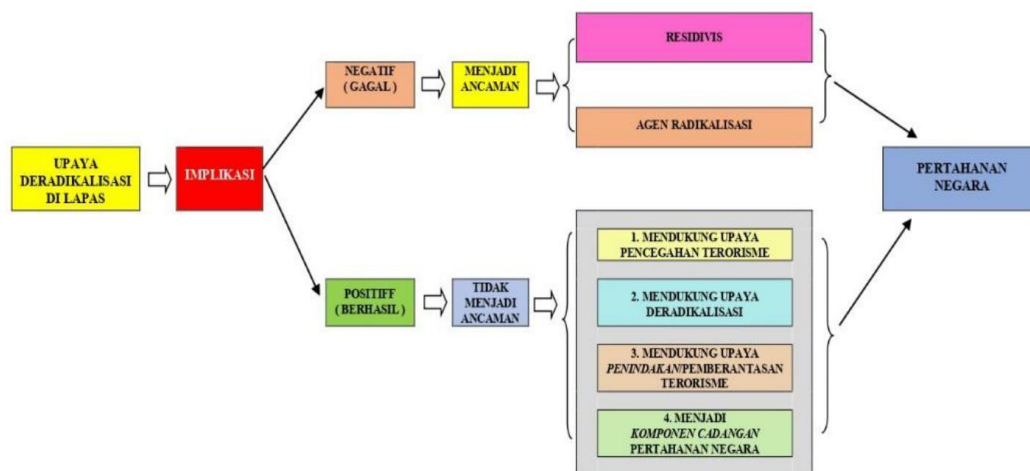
UPAYA DERADIKALISASI DI LAPAS

IMPLIKASI

NEGATIF ( GAGAL )

MENJADI ANCAMAN

RESIDIVIS

AGEN RADIKALISASI

POSITIFF ( BERHASIL )

TIDAK MENJADI ANCAMAN

1. MENDUKUNG UPAYA PENCEGAHAN TERORISME

2. MENDUKUNG UPAYA DERADIKALISASI

3. MENDUKUNG UPAYA *PENINDAKAN*/PEMBERANTASAN TERORISME

4. MENJADI *KOMPONEN CADANGAN* PERTAHANAN NEGARA

PERTAHANAN NEGARA